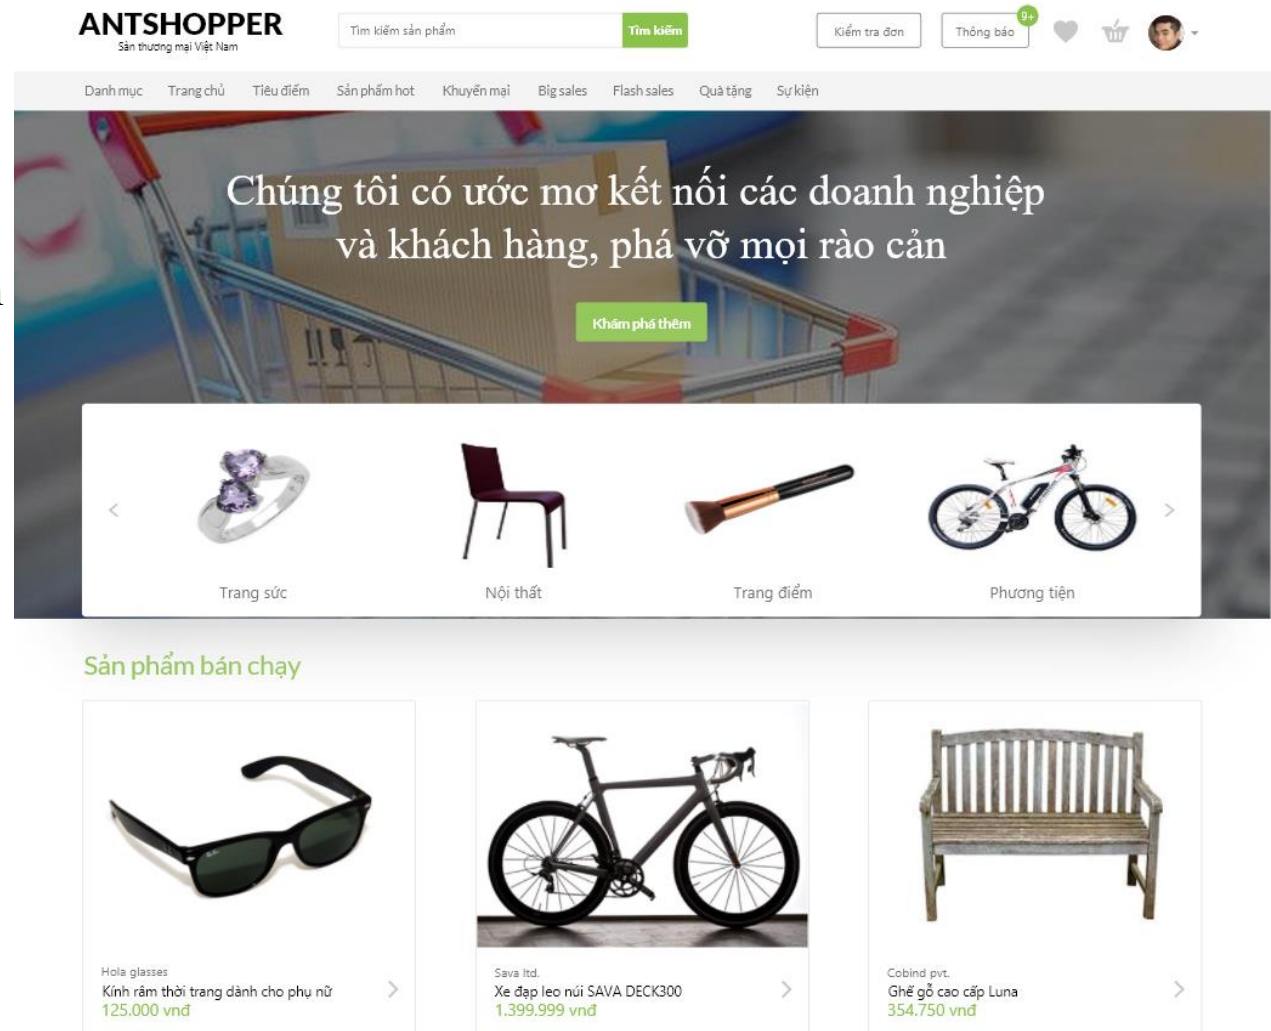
ANTSHOPPER
Sàn thương mại Việt Nam

Tìm kiếm sản phẩm
Tìm kiếm

Kiểm tra đơn
Thông báo
9+

Danh mục
Trang chủ
Tiêu điểm
Sản phẩm hot
Khuyến mại
Big sales
Flash sales
Quà tặng
Sự kiện

Chúng tôi có ước mơ kết nối các doanh nghiệp và khách hàng, phá vỡ mọi rào cản

Khám phá thêm

<
Trang sức
Nội thất
Trang điểm
Phương tiện
>

Sản phẩm bán chạy

Hola glasses
Kính râm thời trang dành cho phụ nữ
125.000 vnđ
>

Sava ltd.
Xe đạp leo núi SAVA DECK300
1.399.999 vnđ
>

Cobind pvt.
Ghế gỗ cao cấp Luna
354.750 vnđ
>